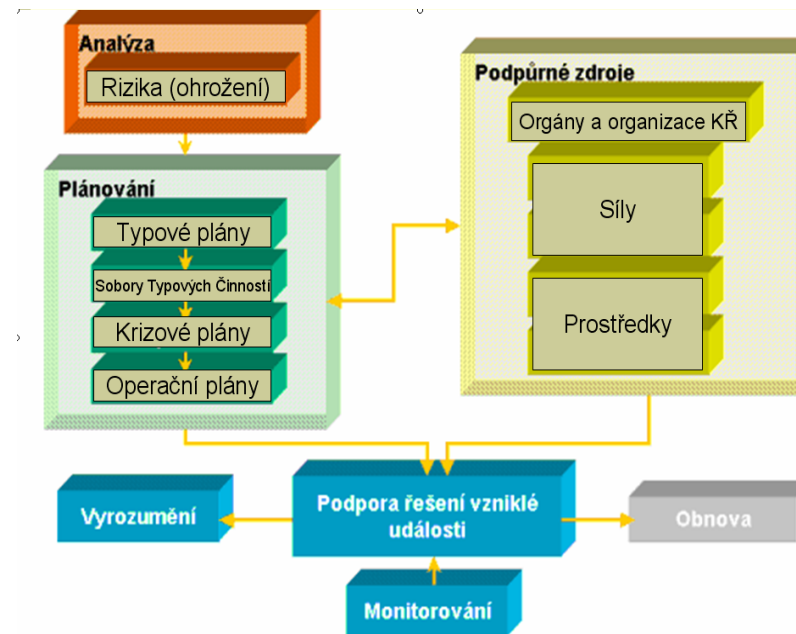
Analýza

Rizika (ohrožení)

Podpůrné zdroje

Orgány a organizace KŘ

Plánování

Síly

Typové plány

Sobory Typových Činností

Prostředky

Krizové plány

Operační plány

Vyrozumění

Podpora řešení vzniklé události

Obnova

Monitorování